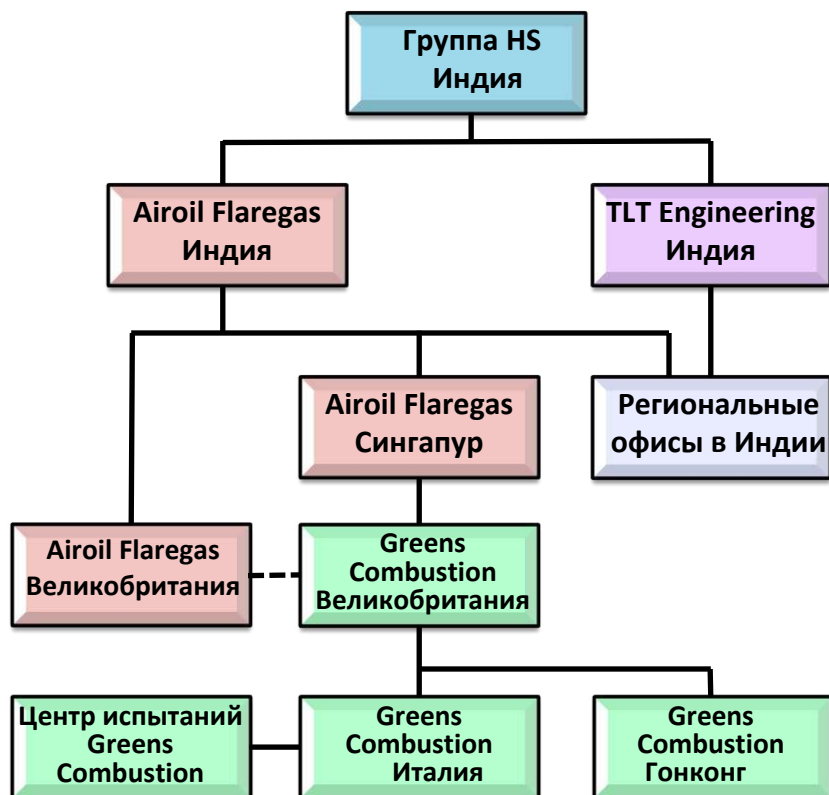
Группа HS
Индия

Airoil Flaregas
Индия

TLT Engineering
Индия

Airoil Flaregas
Сингапур

Региональные
офисы в Индии

Airoil Flaregas
Великобритания

Greens
Combustion
Великобритания

Центр испытаний
Greens
Combustion

Greens
Combustion
Италия

Greens
Combustion
Гонконг